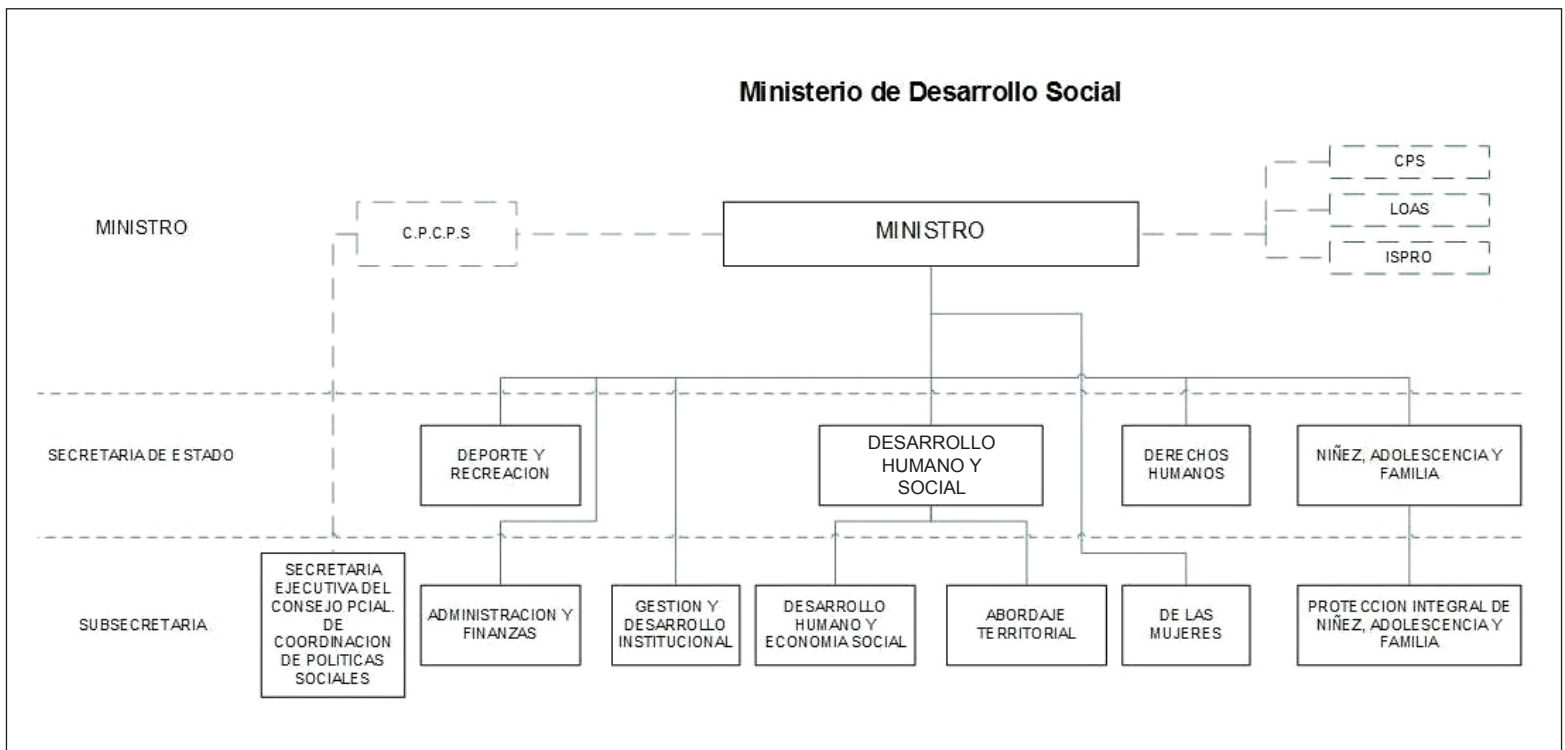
Ministerio de Desarrollo Social

MINISTRO

C.P.C.P.S

MINISTRO

CPS

LOAS

ISPRO

SECRETARIA DE ESTADO

DEPORTE Y RECREACION

DESARROLLO HUMANO Y SOCIAL

DERECHOS HUMANOS

NIÑEZ, ADOLESCENCIA Y FAMILIA

SUBSECRETARIA

SECRETARIA EJECUTIVA DEL CONSEJO PCIAL. DE COORDINACION DE POLITICAS SOCIALES

ADMINISTRACION Y FINANZAS

GESTION Y DESARROLLO INSTITUCIONAL

DESARROLLO HUMANO Y ECONOMIA SOCIAL

ABORDAJE TERRITORIAL

DE LAS MUJERES

PROTECCION INTEGRAL DE NIÑEZ, ADOLESCENCIA Y FAMILIA